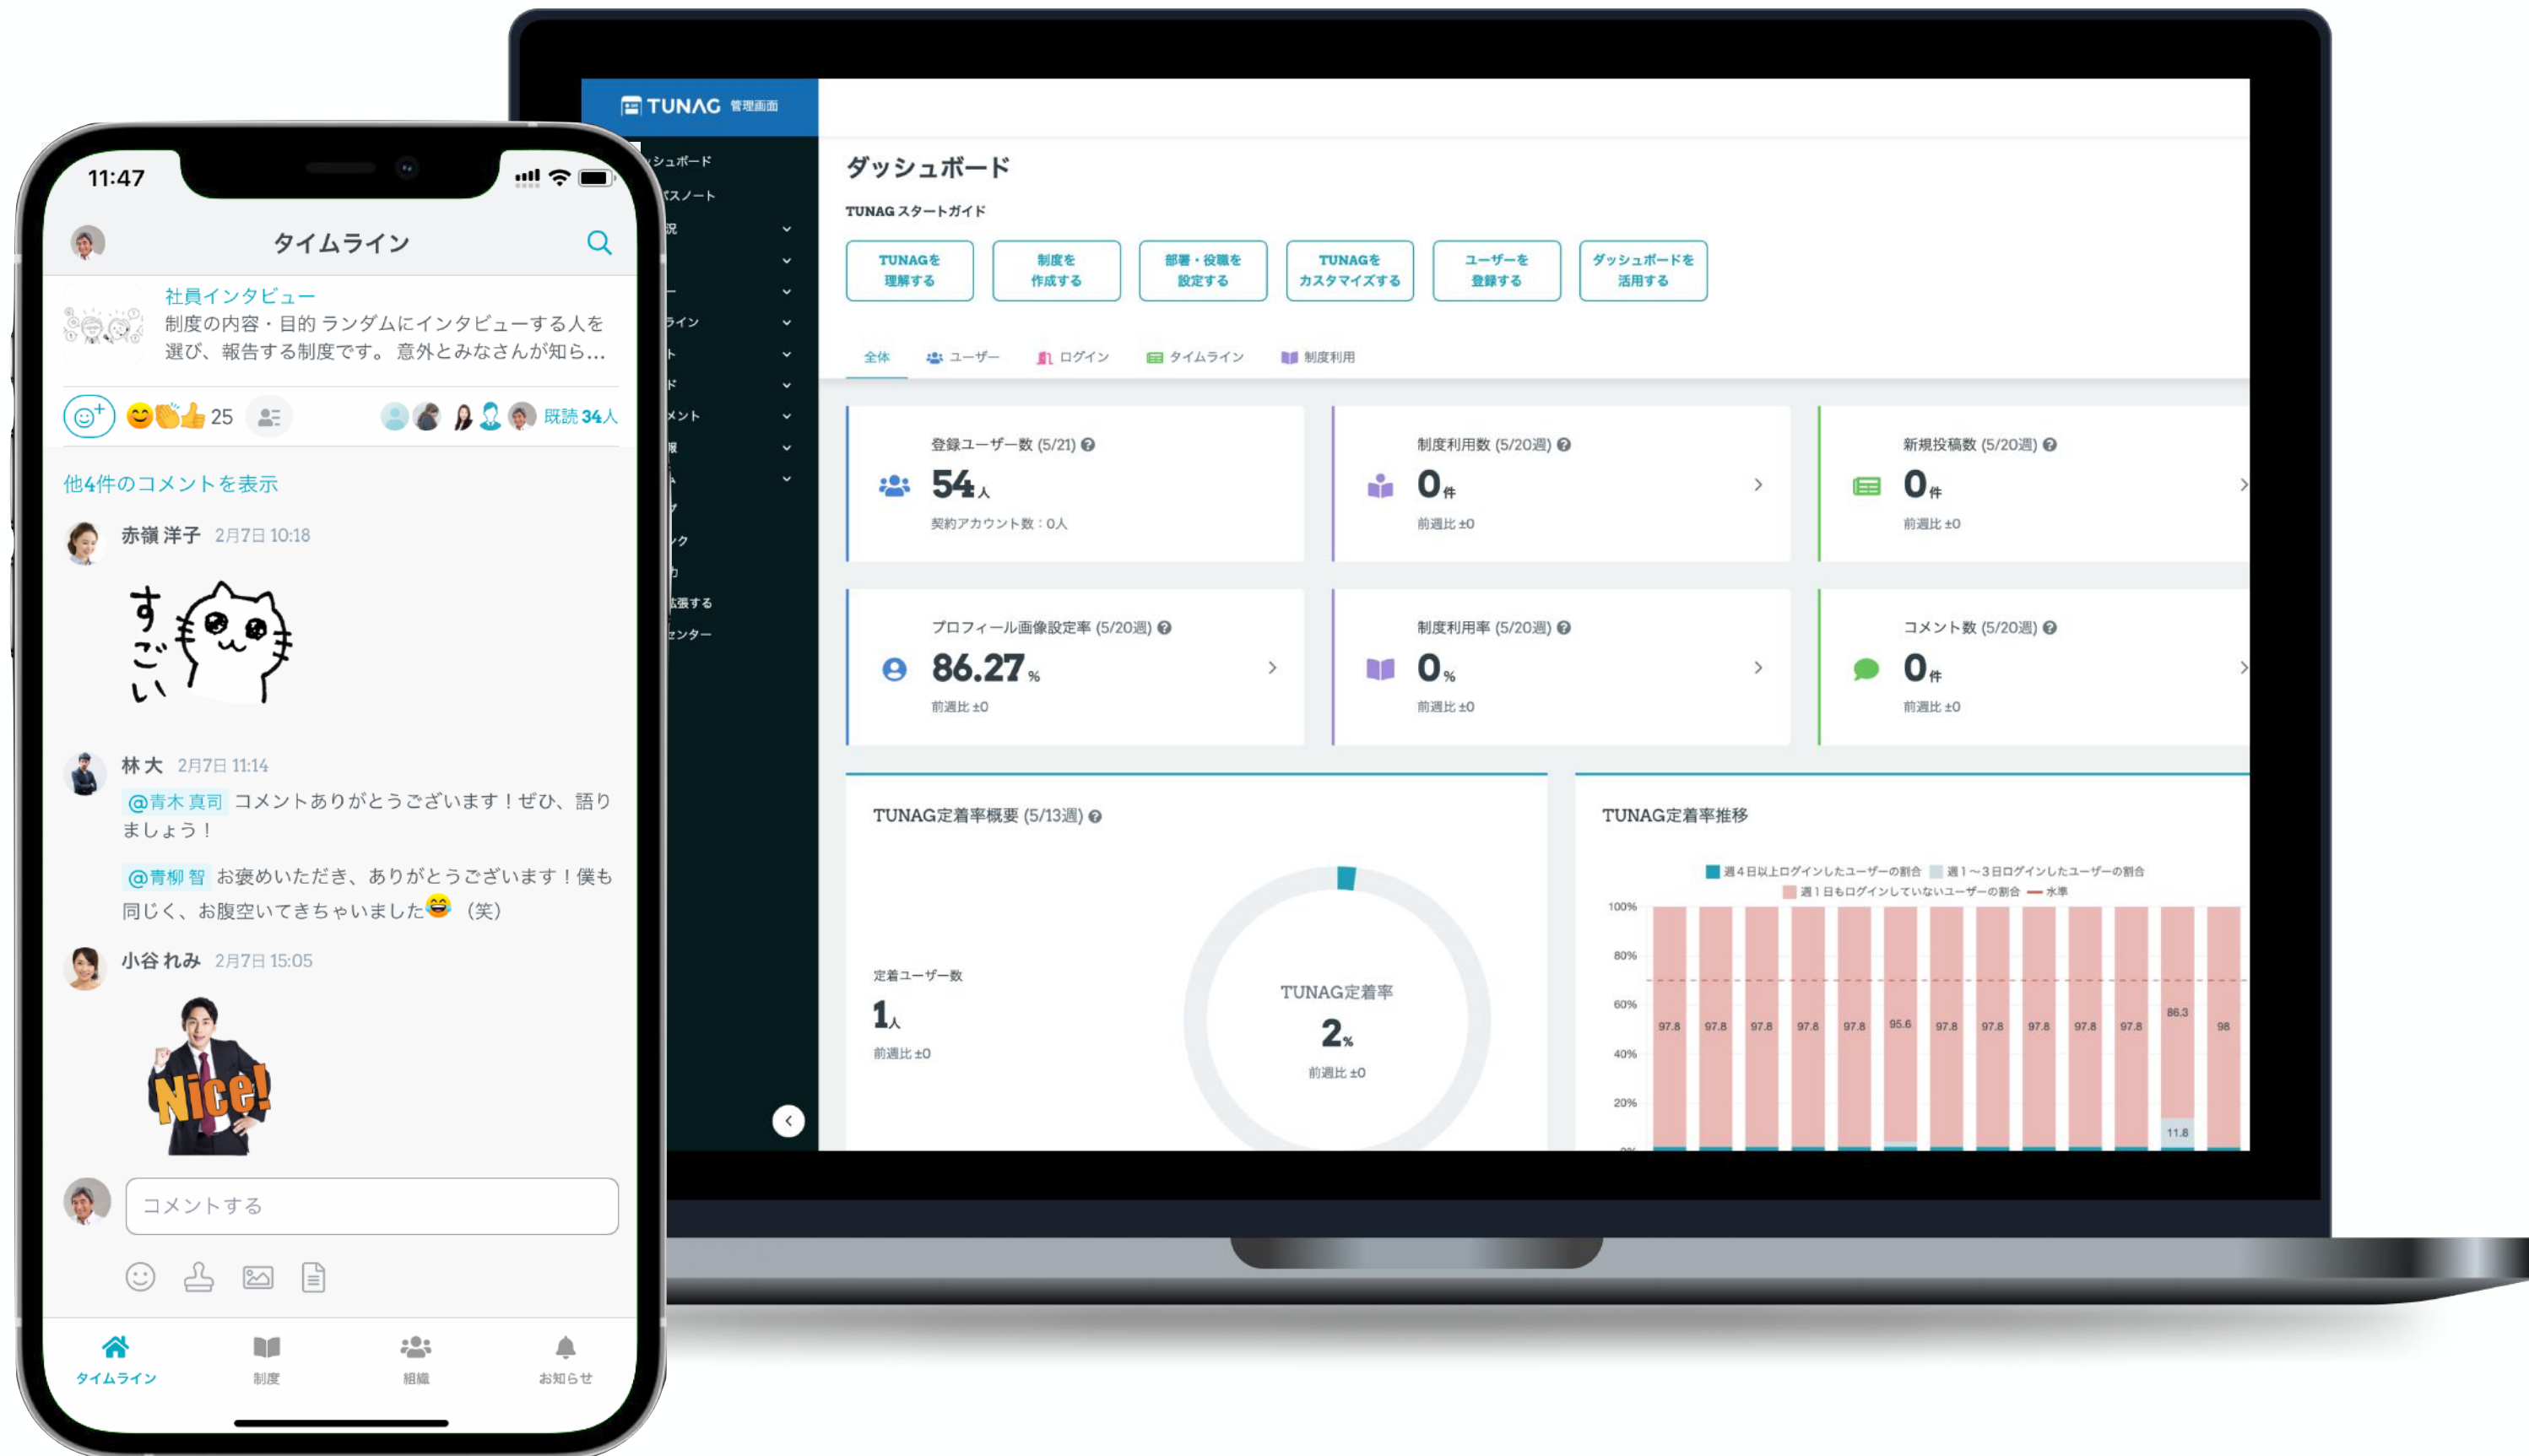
11:47

タイムライン

社員インタビュー
制度の内容・目的 ランダムにインタビューする人を選び、報告する制度です。 意外とみなさんが知ら...

25 既読34人

他4件のコメントを表示

赤嶺 洋子 2月7日 10:18

すごい

林 大 2月7日 11:14
@青木 真司 コメントありがとうございます！ぜひ、語りましょう！

@青柳 智 お褒めいただき、ありがとうございます！僕も同じく、お腹空いてきちゃいました😂（笑）

小谷 れみ 2月7日 15:05

Nice!

コメントする

タイムライン　制度　組織　お知らせ

TUNAG 管理画面

ッシュボード
ースノート
況
ー
ライン
ト
ド
メント
報
ー
ク
ク
カ
拡張する
センター

ダッシュボード

TUNAG スタートガイド

TUNAGを理解する
制度を作成する
部署・役職を設定する
TUNAGをカスタマイズする
ユーザーを登録する
ダッシュボードを活用する

全体　ユーザー　ログイン　タイムライン　制度利用

登録ユーザー数 (5/21)
54人
契約アカウント数：0人

制度利用数 (5/20週)
0件
前週比 ±0

新規投稿数 (5/20週)
0件
前週比 ±0

プロフィール画像設定率 (5/20週)
86.27%
前週比 ±0

制度利用率 (5/20週)
0%
前週比 ±0

コメント数 (5/20週)
0件
前週比 ±0

TUNAG定着率概要 (5/13週)

定着ユーザー数
1人
前週比 ±0

TUNAG定着率
2%
前週比 ±0

TUNAG定着率推移

週4日以上ログインしたユーザーの割合　週1～3日ログインしたユーザーの割合　週1日もログインしていないユーザーの割合　水準

100%
80%
60%
40%
20%

97.8　97.8　97.8　97.8　97.8　95.6　97.8　97.8　97.8　97.8　97.8　86.3　98
11.8